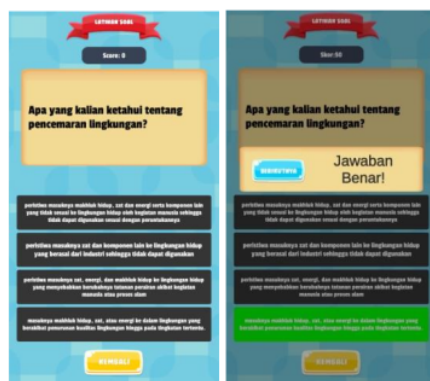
LATIHAN SOAL

Score: 0

Apa yang kalian ketahui tentang pencemaran lingkungan?

peristiwa masuknya makhluk hidup, zat dan energi serta komponen lain yang tidak sesuai ke lingkungan hidup oleh kegiatan manusia sehingga tidak dapat digunakan sesuai dengan peruntukannya

peristiwa masuknya zat dan komponen lain ke lingkungan hidup yang berasal dari industri sehingga tidak dapat digunakan

peristiwa masuknya zat, energi, dan makhluk hidup ke lingkungan hidup yang menyebabkan berubahnya tatanan perairan akibat kegiatan manusia atau proses alam

masuknya makhluk hidup, zat, atau energi ke dalam lingkungan yang berakibat penurunan kualitas lingkungan hingga pada tingkatan tertentu.

KEMBALI

LATIHAN SOAL

Skor: 50

Apa yang kalian ketahui tentang pencemaran lingkungan?

BERIKUTNYA

Jawaban Benar!

peristiwa masuknya makhluk hidup, zat dan energi serta komponen lain yang tidak sesuai ke lingkungan hidup oleh kegiatan manusia sehingga tidak dapat digunakan sesuai dengan peruntukannya

peristiwa masuknya zat dan komponen lain ke lingkungan hidup yang berasal dari industri sehingga tidak dapat digunakan

peristiwa masuknya zat, energi, dan makhluk hidup ke lingkungan hidup yang menyebabkan berubahnya tatanan perairan akibat kegiatan manusia atau proses alam

masuknya makhluk hidup, zat, atau energi ke dalam lingkungan yang berakibat penurunan kualitas lingkungan hingga pada tingkatan tertentu.

KEMBALI